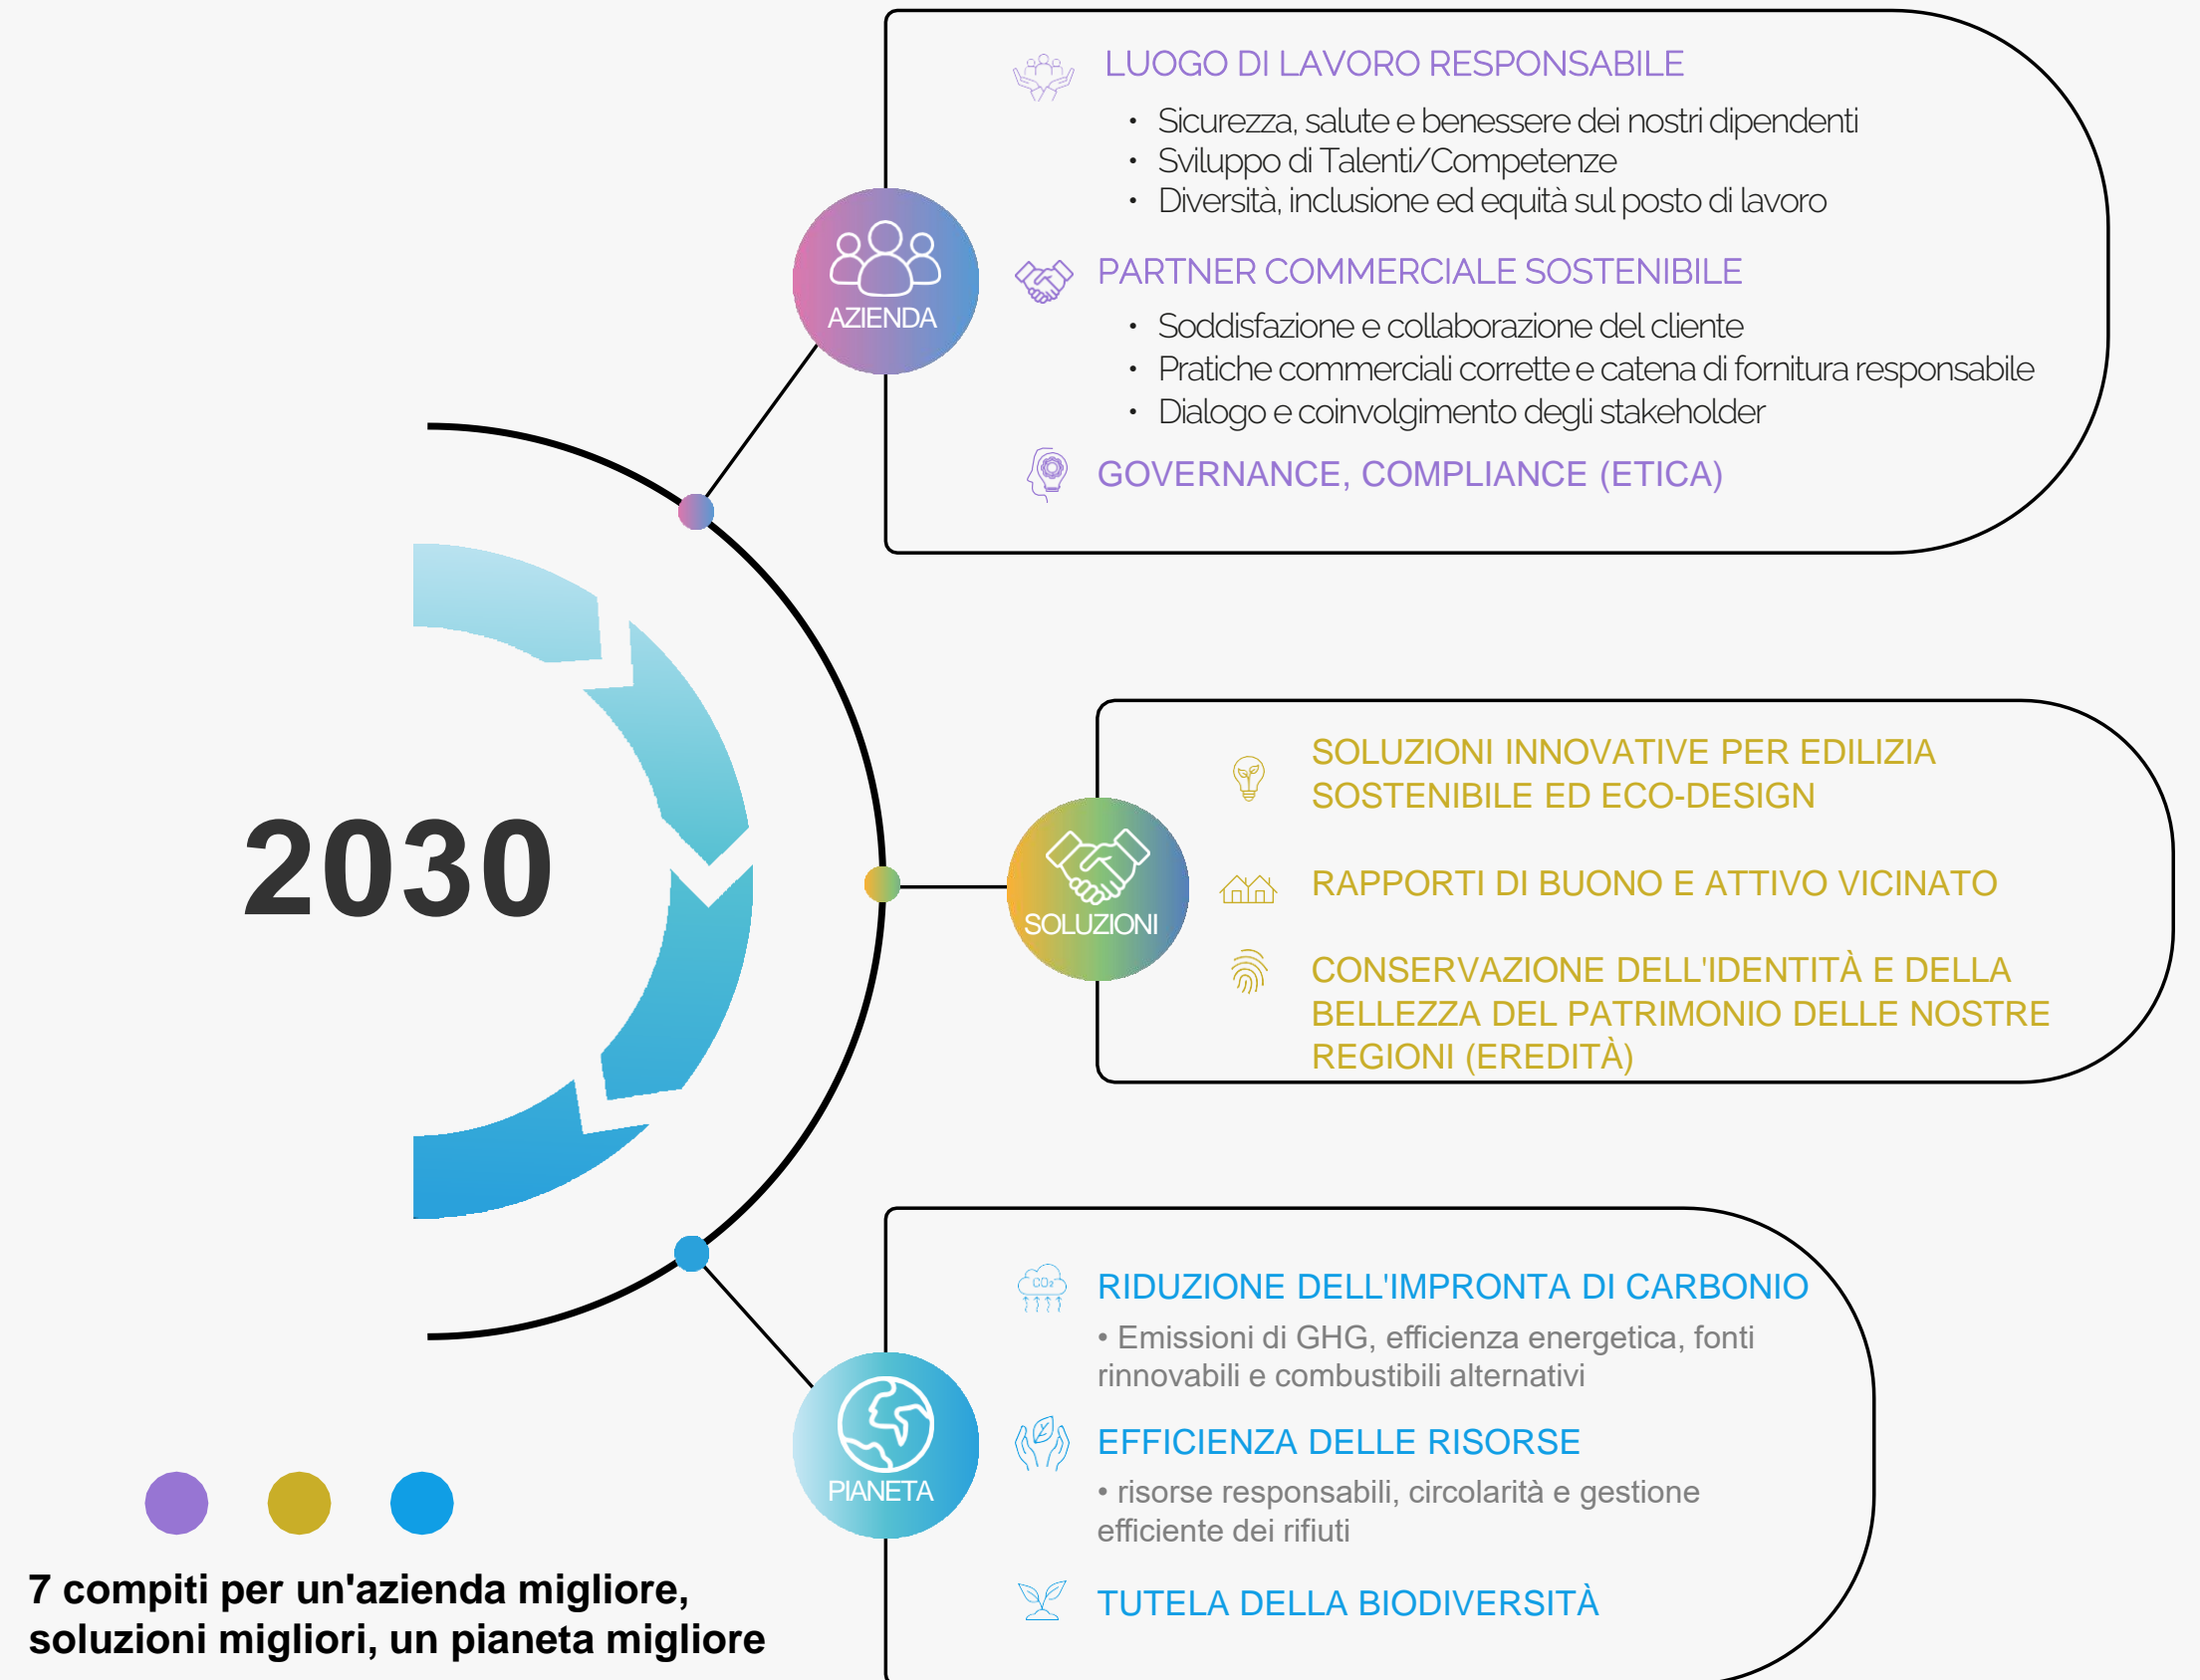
2030

AZIENDA

LUOGO DI LAVORO RESPONSABILE
• Sicurezza, salute e benessere dei nostri dipendenti
• Sviluppo di Talenti/Competenze
• Diversità, inclusione ed equità sul posto di lavoro

PARTNER COMMERCIALE SOSTENIBILE
• Soddisfazione e collaborazione del cliente
• Pratiche commerciali corrette e catena di fornitura responsabile
• Dialogo e coinvolgimento degli stakeholder

GOVERNANCE, COMPLIANCE (ETICA)

SOLUZIONI

SOLUZIONI INNOVATIVE PER EDILIZIA SOSTENIBILE ED ECO-DESIGN

RAPPORTI DI BUONO E ATTIVO VICINATO

CONSERVAZIONE DELL'IDENTITÀ E DELLA BELLEZZA DEL PATRIMONIO DELLE NOSTRE REGIONI (EREDITÀ)

PIANETA

$CO_2$

RIDUZIONE DELL'IMPRONTA DI CARBONIO
• Emissioni di GHG, efficienza energetica, fonti rinnovabili e combustibili alternativi

EFFICIENZA DELLE RISORSE
• risorse responsabili, circolarità e gestione efficiente dei rifiuti

TUTELA DELLA BIODIVERSITÀ

7 compiti per un'azienda migliore, soluzioni migliori, un pianeta migliore